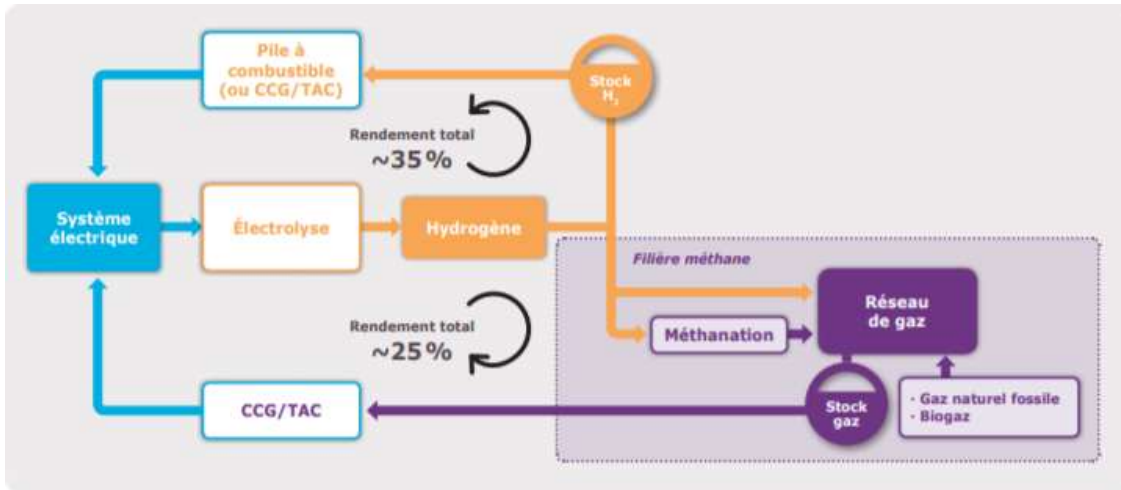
Pile à combustible (ou CCG/TAC)

Stock $H_2$

Rendement total ~35%

Système électrique

Électrolyse

Hydrogène

Filière méthane

Réseau de gaz

Méthanation

Rendement total ~25%

CCG/TAC

Stock gaz

- Gaz naturel fossile
- Biogaz